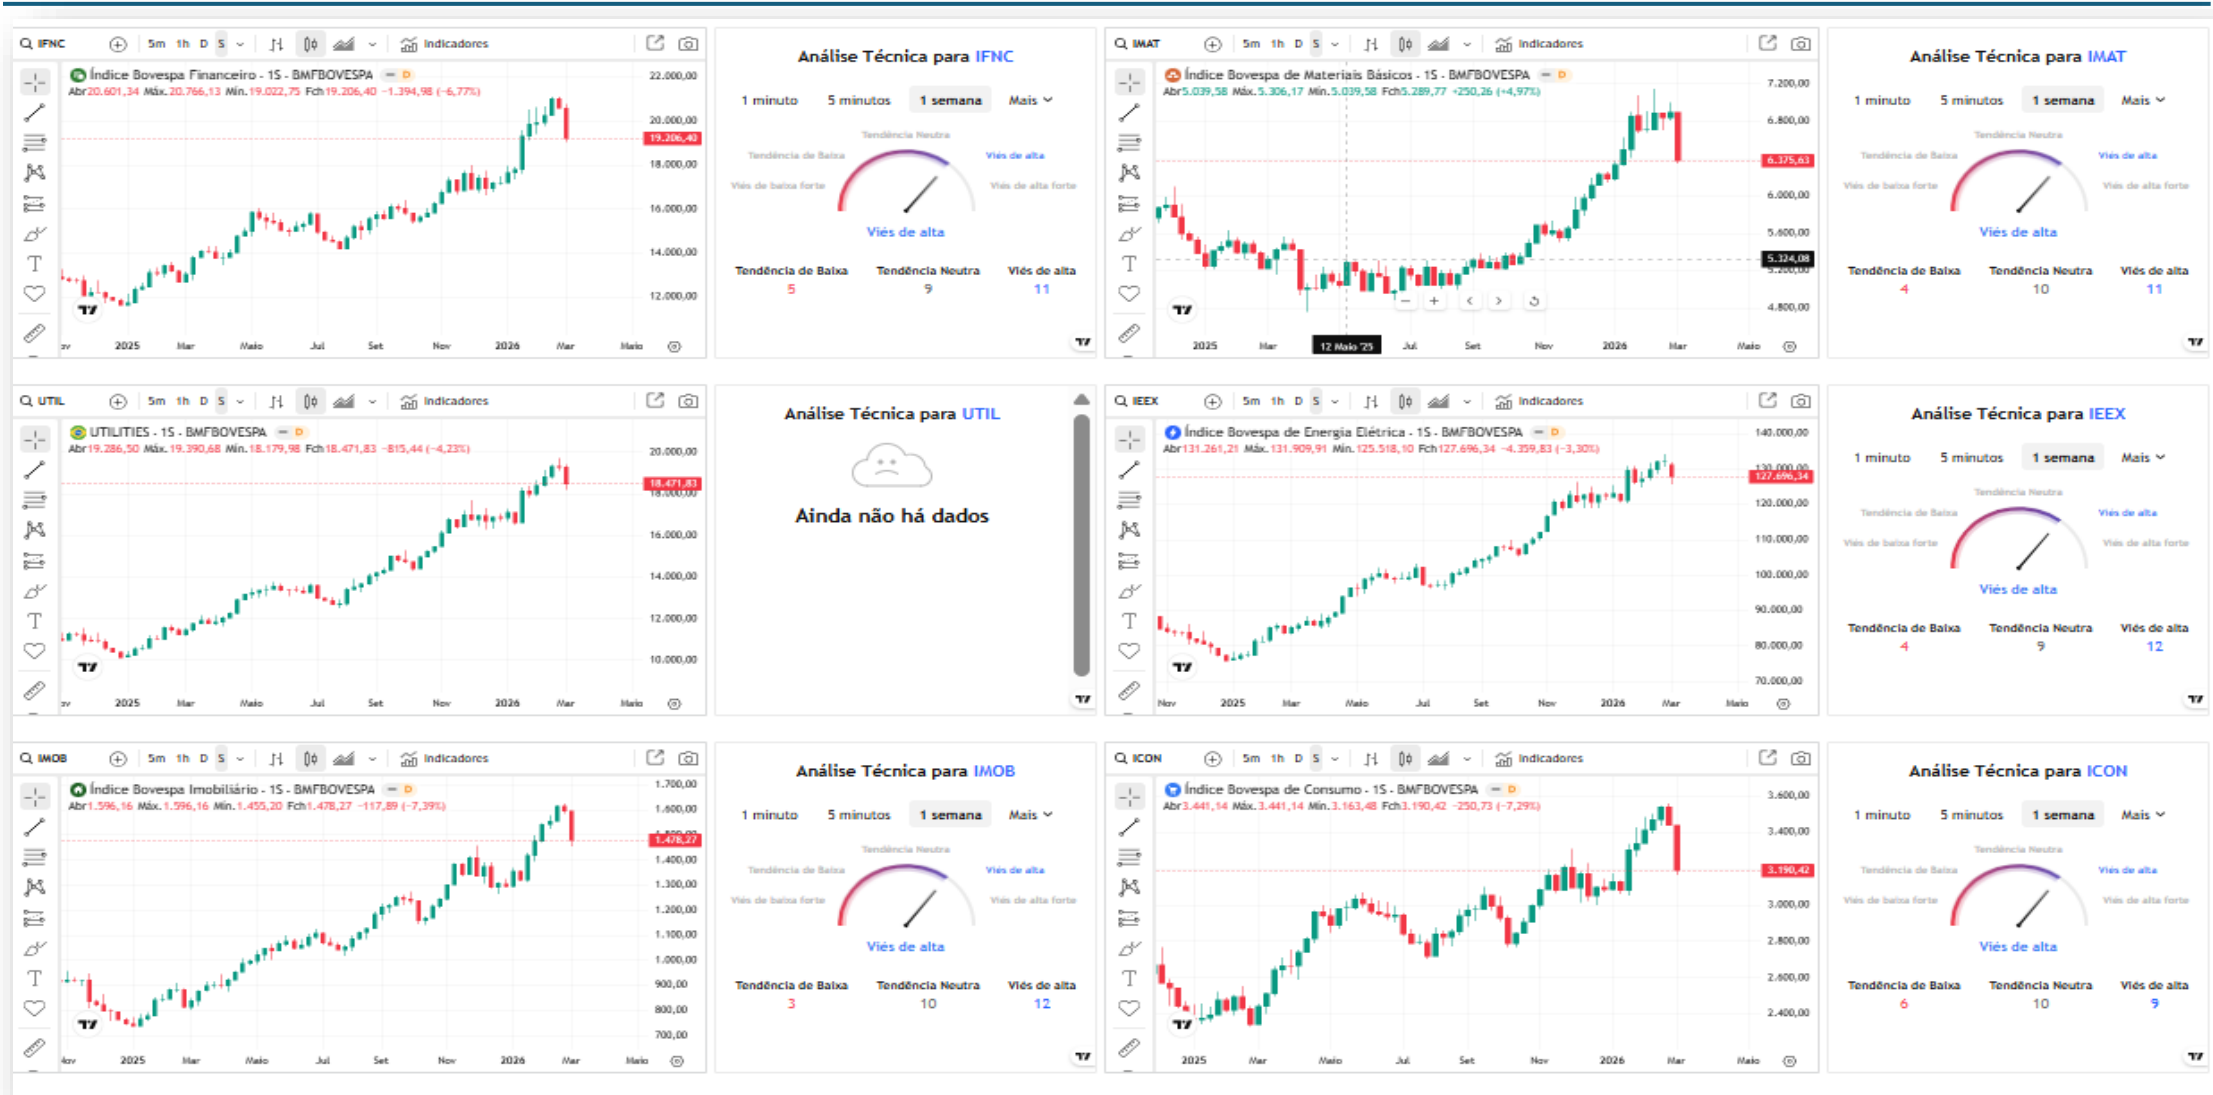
IFNC 5m 1h D S Indicadores
Índice Bovespa Financeiro - 1S - BMFBOVESPA
Abr20.601,34 Máx.20.766,13 Mín.19.022,75 Fch19.206,40 −1.394,98 (−6,77%)
22.000,00
20.000,00
19.206,40
18.000,00
16.000,00
14.000,00
12.000,00
ov 2025 Mar Maio Jul Set Nov 2026 Mar Maio

Análise Técnica para IFNC
1 minuto 5 minutos 1 semana Mais
Tendência Neutra
Tendência de Baixa
Viés de alta
Viés de baixa forte
Viés de alta forte
Viés de alta
Tendência de Baixa 5
Tendência Neutra 9
Viés de alta 11

IMAT 5m 1h D S Indicadores
Índice Bovespa de Materiais Básicos - 1S - BMFBOVESPA
Abr5.039,58 Máx.5.306,17 Mín.5.039,58 Fch5.289,77 +250,26 (+4,97%)
7.200,00
6.800,00
6.375,63
6.000,00
5.600,00
5.324,08
4.800,00
2025 Mar 12 Maio '25 Jul Set Nov 2026 Mar Maio

Análise Técnica para IMAT
1 minuto 5 minutos 1 semana Mais
Tendência Neutra
Tendência de Baixa
Viés de alta
Viés de baixa forte
Viés de alta forte
Viés de alta
Tendência de Baixa 4
Tendência Neutra 10
Viés de alta 11

UTIL 5m 1h D S Indicadores
UTILITIES - 1S - BMFBOVESPA
Abr19.286,50 Máx.19.390,68 Mín.18.179,98 Fch18.471,83 −815,44 (−4,23%)
20.000,00
18.471,83
16.000,00
14.000,00
12.000,00
10.000,00
ov 2025 Mar Maio Jul Set Nov 2026 Mar Maio

Análise Técnica para UTIL
Ainda não há dados

IEEX 5m 1h D S Indicadores
Índice Bovespa de Energia Elétrica - 1S - BMFBOVESPA
Abr131.261,21 Máx.131.909,91 Mín.125.518,10 Fch127.696,34 −4.359,83 (−3,30%)
140.000,00
127.696,34
120.000,00
110.000,00
100.000,00
90.000,00
80.000,00
70.000,00
Nov 2025 Mar Maio Jul Set Nov 2026 Mar Maio

Análise Técnica para IEEX
1 minuto 5 minutos 1 semana Mais
Tendência Neutra
Tendência de Baixa
Viés de alta
Viés de baixa forte
Viés de alta forte
Viés de alta
Tendência de Baixa 4
Tendência Neutra 9
Viés de alta 12

IMOB 5m 1h D S Indicadores
Índice Bovespa Imobiliário - 1S - BMFBOVESPA
Abr1.596,16 Máx.1.596,16 Mín.1.455,20 Fch1.478,27 −117,89 (−7,39%)
1.700,00
1.600,00
1.478,27
1.400,00
1.300,00
1.200,00
1.100,00
1.000,00
900,00
800,00
700,00
ov 2025 Mar Maio Jul Set Nov 2026 Mar Maio

Análise Técnica para IMOB
1 minuto 5 minutos 1 semana Mais
Tendência Neutra
Tendência de Baixa
Viés de alta
Viés de baixa forte
Viés de alta forte
Viés de alta
Tendência de Baixa 3
Tendência Neutra 10
Viés de alta 12

ICON 5m 1h D S Indicadores
Índice Bovespa de Consumo - 1S - BMFBOVESPA
Abr3.441,14 Máx.3.441,14 Mín.3.163,48 Fch3.190,42 −250,73 (−7,29%)
3.600,00
3.400,00
3.190,42
3.000,00
2.800,00
2.600,00
2.400,00
2025 Mar Maio Jul Set Nov 2026 Mar Maio

Análise Técnica para ICON
1 minuto 5 minutos 1 semana Mais
Tendência Neutra
Tendência de Baixa
Viés de alta
Viés de baixa forte
Viés de alta forte
Viés de alta
Tendência de Baixa 6
Tendência Neutra 10
Viés de alta 9